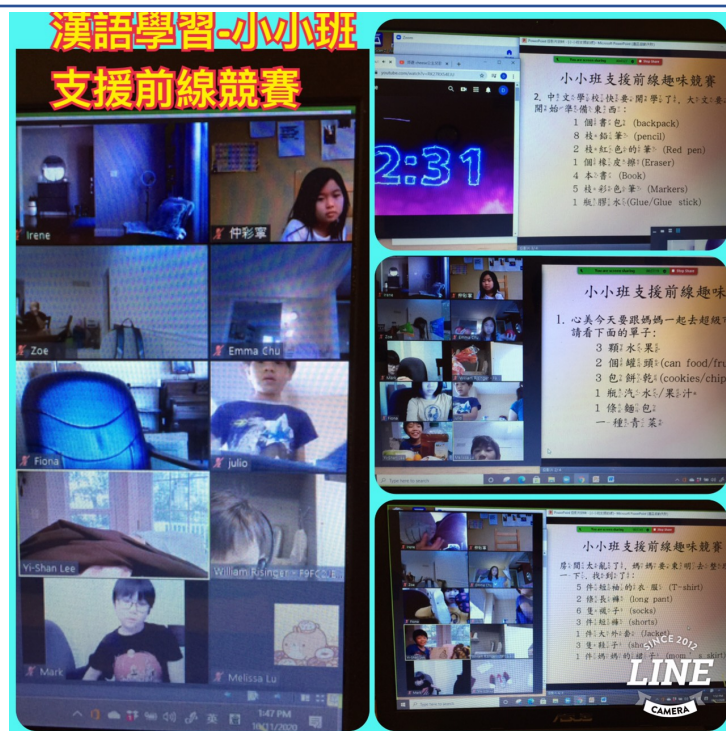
漢語學習-小小班
支援前線競賽

Irene
仲彩寧
Zoe
Emma Chu
Fiona
julio
Yi-Shan Lee
William Rusinger - F9FC
Mark
Melissa Lu

1:47 PM
10/21/2020

2:31

小小班支援前線趣味競賽

2. 中文學校快要開學了，大文要開始準備東西：
1 個書包 (backpack)
8 枝鉛筆 (pencil)
2 枝紅色的筆 (Red pen)
1 個橡皮擦 (Eraser)
4 本書 (Book)
5 枝彩色筆 (Markers)
1 瓶膠水 (Glue/Glue stick)

小小班支援前線趣味

1. 心美今天要跟媽媽一起去超
請看下面的單子：
3 顆水果
2 個罐頭 (can food/fru
3 包餅乾 (cookies/chip
1 瓶汽水/果汁
1 條麵包
一種青菜

小小班支援前線趣味競賽

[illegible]
一下，找到了：
5 件短袖的衣服 (T-shirt)
2 條長褲 (long pant)
6 雙襪子 (socks)
3 件短褲 (shorts)
1 件大外套 (jacket)
3 雙鞋子 (sho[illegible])
1 件媽媽的襯衫 (mom's shirt)

SINCE 2012
LINE
CAMERA

ASUS